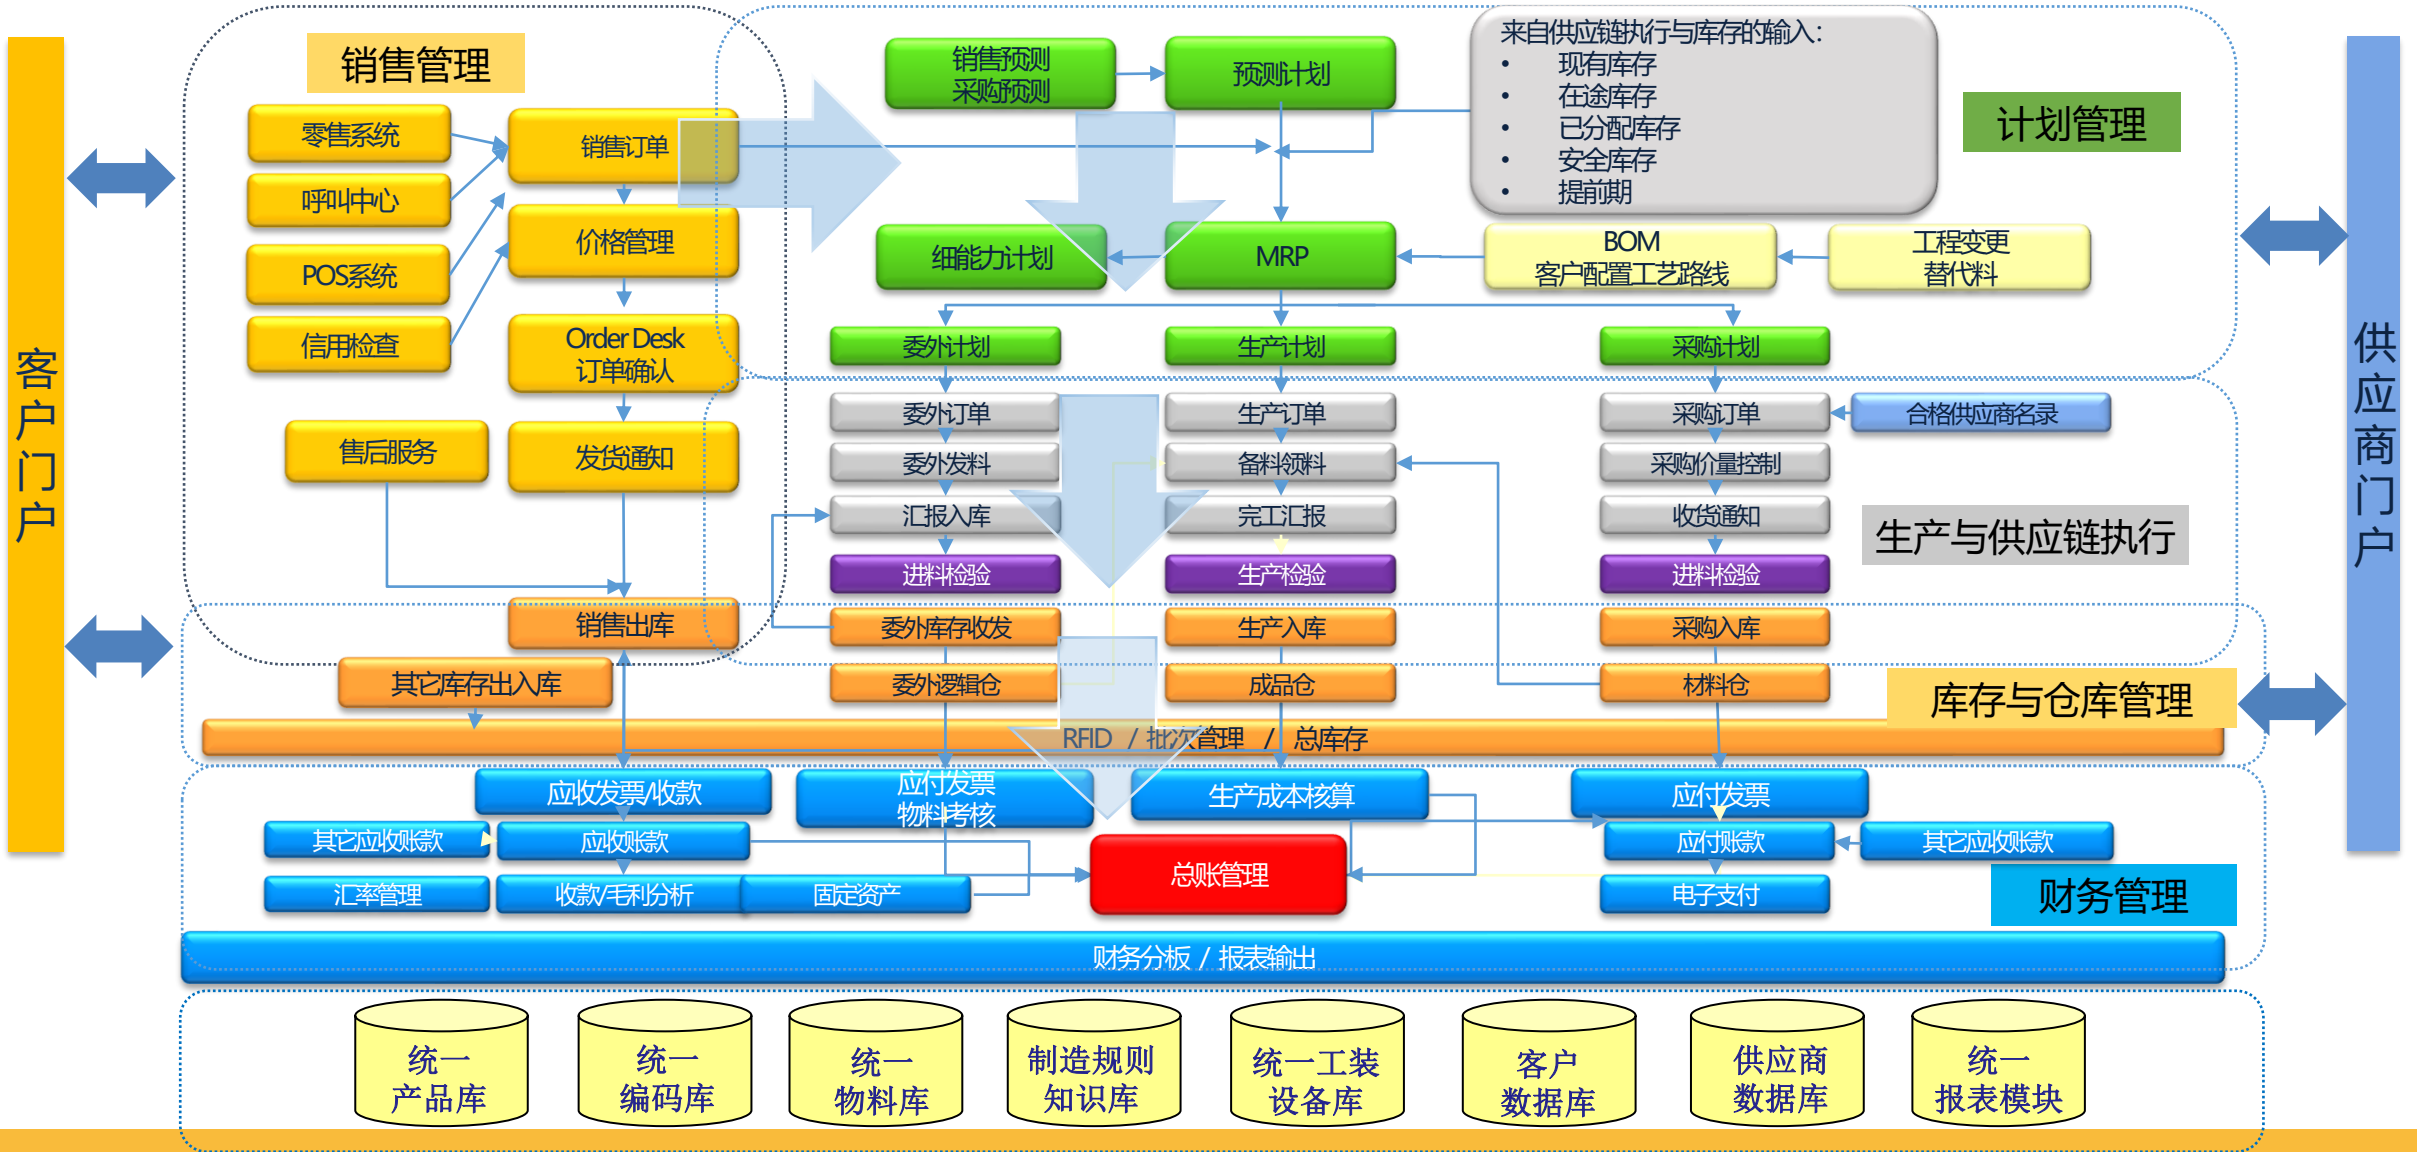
客户门户

销售管理

零售系统
呼叫中心
POS系统
信用检查
销售订单
价格管理
Order Desk 订单确认
售后服务
发货通知

销售预测 采购预测
预测计划
来自供应链执行与库存的输入:
• 现有库存
• 在途库存
• 已分配库存
• 安全库存
• 提前期
计划管理
细能力计划
MRP
BOM 客户配置工艺路线
工程变更 替代料
委外计划
生产计划
采购计划

供应商门户

委外订单
委外发料
汇报入库
进料检验
委外库存收发
委外逻辑仓
生产订单
备料领料
完工汇报
生产检验
生产入库
成品仓
采购订单
合格供应商名录
采购价量控制
收货通知
进料检验
采购入库
材料仓
生产与供应链执行

销售出库
其它库存出入库
库存与仓库管理
RFID / 批次管理 / 总库存

应收发票/收款
应付发票 物料考核
生产成本核算
应付发票
其它应收账款
应收账款
应付账款
其它应付账款
汇率管理
收款/毛利分析
固定资产
总账管理
电子支付
财务管理
财务分板 / 报表输出

统一 产品库
统一 编码库
统一 物料库
制造规则 知识库
统一工装 设备库
客户 数据库
供应商 数据库
统一 报表模块